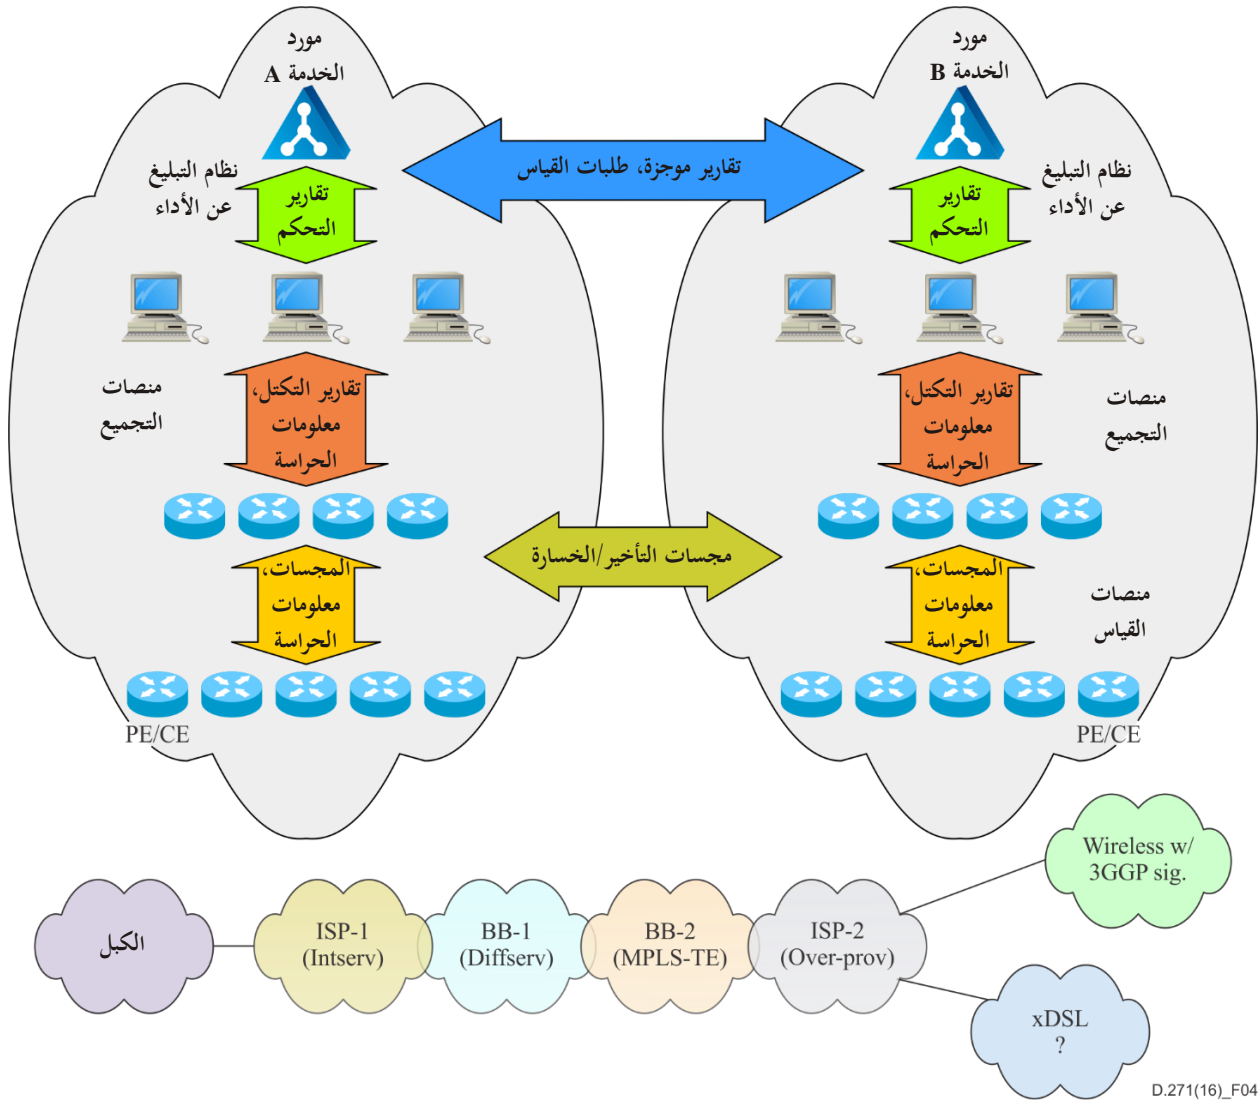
مورد الخدمة A

نظام التبليغ عن الأداء

تقارير التحكم

منصات التجميع

تقارير التكتل، معلومات الحراسة

المجسات، معلومات الحراسة

PE/CE

تقارير موجزة، طلبات القياس

مجسات التأخير/الخسارة

مورد الخدمة B

نظام التبليغ عن الأداء

تقارير التحكم

منصات التجميع

تقارير التكتل، معلومات الحراسة

منصات القياس

المجسات، معلومات الحراسة

PE/CE

Wireless w/ 3GGP sig.

الكبل

ISP-1 (Intserv)

BB-1 (Diffserv)

BB-2 (MPLS-TE)

ISP-2 (Over-prov)

xDSL ?

D.271(16)_F04